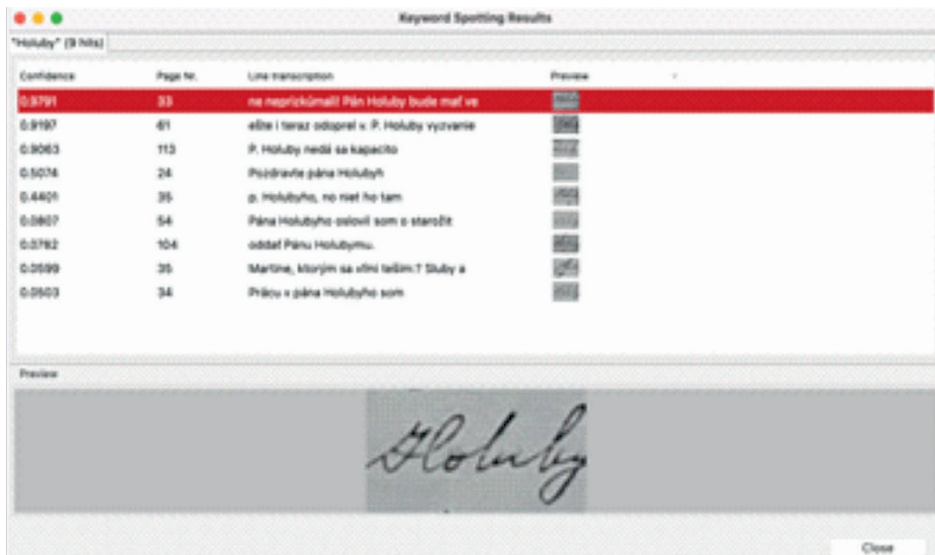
Keyword Spotting Results

"Holuby" (9 hits)

| Confidence | Page Nr. | Line transcription | Preview |
|---|---|---|---|
| 0.9791 | 33 | ne nepriskúmali! Pán Holuby bude mať ve | |
| 0.9197 | 61 | ešte i teraz odoprel v. P. Holuby vyzvanie | |
| 0.9063 | 113 | P. Holuby nedá sa kapacito | |
| 0.5074 | 24 | Pozdravte pána Holubyh | |
| 0.4401 | 35 | p. Holubyho, no niet ho tam | |
| 0.0807 | 54 | Pána Holubyho oslovil som o staroži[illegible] | |
| 0.0762 | 104 | oddať Pánu Holubymu. | |
| 0.0599 | 35 | Martine, ktorým sa věni teším.? Sluby a | |
| 0.0503 | 34 | Prácu v pána Holubyho som | |

Preview

Holuby

Close